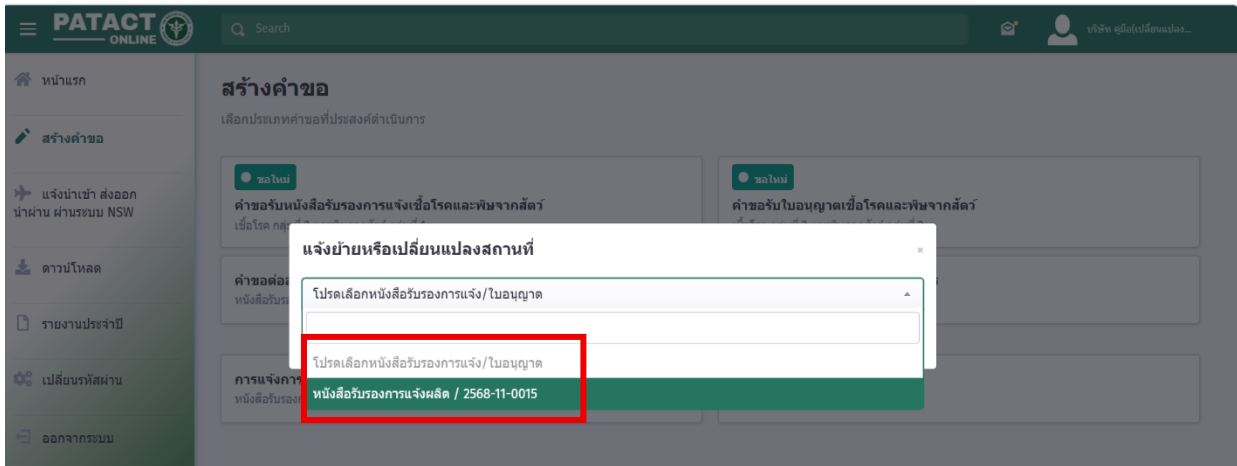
PATACT ONLINE

Search

บริษัท คู่มือเปลี่ยนแปลง...

หน้าแรก

สร้างคำขอ

แจ้งนำเข้า ส่งออก นำผ่าน ผ่านระบบ NSW

ดาวน์โหลด

รายงานประจำปี

เปลี่ยนรหัสผ่าน

ออกจากระบบ

สร้างคำขอ

เลือกประเภทคำขอที่ประสงค์ดำเนินการ

ขอใหม่

คำขอรับหนังสือรับรองการแจ้งเชื้อโรคและพิษจากสัตว์

เชื้อโรค กลุ่ม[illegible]

ขอใหม่

คำขอรับใบอนุญาตเชื้อโรคและพิษจากสัตว์

คำขอต่อ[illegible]

หนังสือรับ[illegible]

การแจ้งการ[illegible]

หนังสือรับรอง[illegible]

แจ้งย้ายหรือเปลี่ยนแปลงสถานที่

×

โปรดเลือกหนังสือรับรองการแจ้ง/ใบอนุญาต

โปรดเลือกหนังสือรับรองการแจ้ง/ใบอนุญาต

หนังสือรับรองการแจ้งผลิต / 2568-11-0015